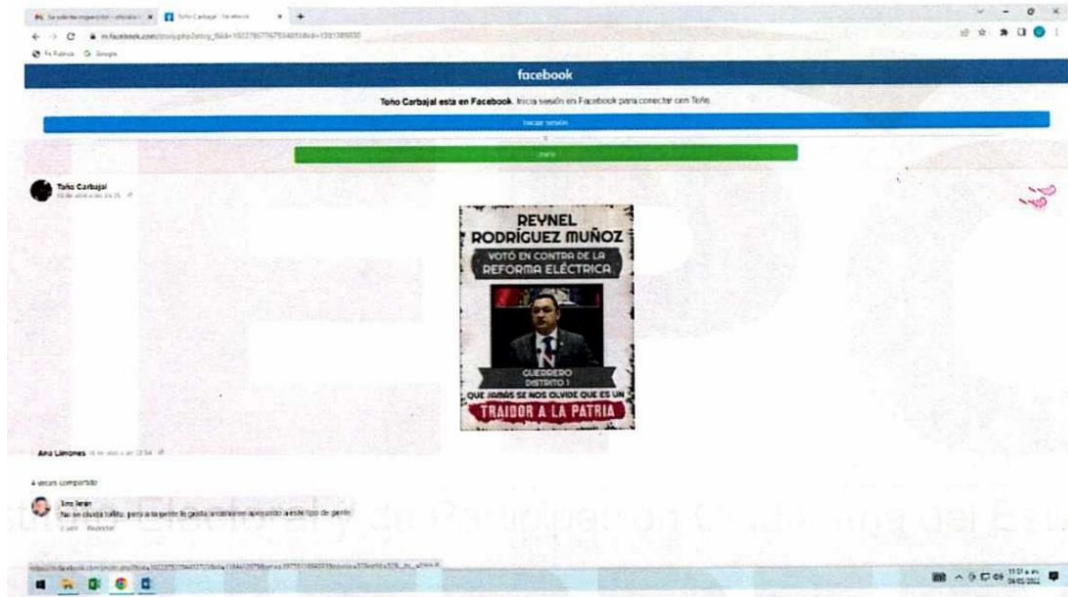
facebook

Toño Carbajal esta en Facebook. Inicia sesión en Facebook para conectar con Toño.

Iniciar sesión

Toño Carbajal

REYNEL RODRÍGUEZ MUÑOZ

VOTÓ EN CONTRA DE LA REFORMA ELÉCTRICA

GUERRERO DISTRITO 1

QUE JAMÁS SE NOS OLVIDE QUE ES UN

TRAIDOR A LA PATRIA

Ana Limones

4 veces compartido

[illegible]

No se ofusque Toñito, pero a la gente le gusta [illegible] apoyando a este tipo de gente

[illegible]